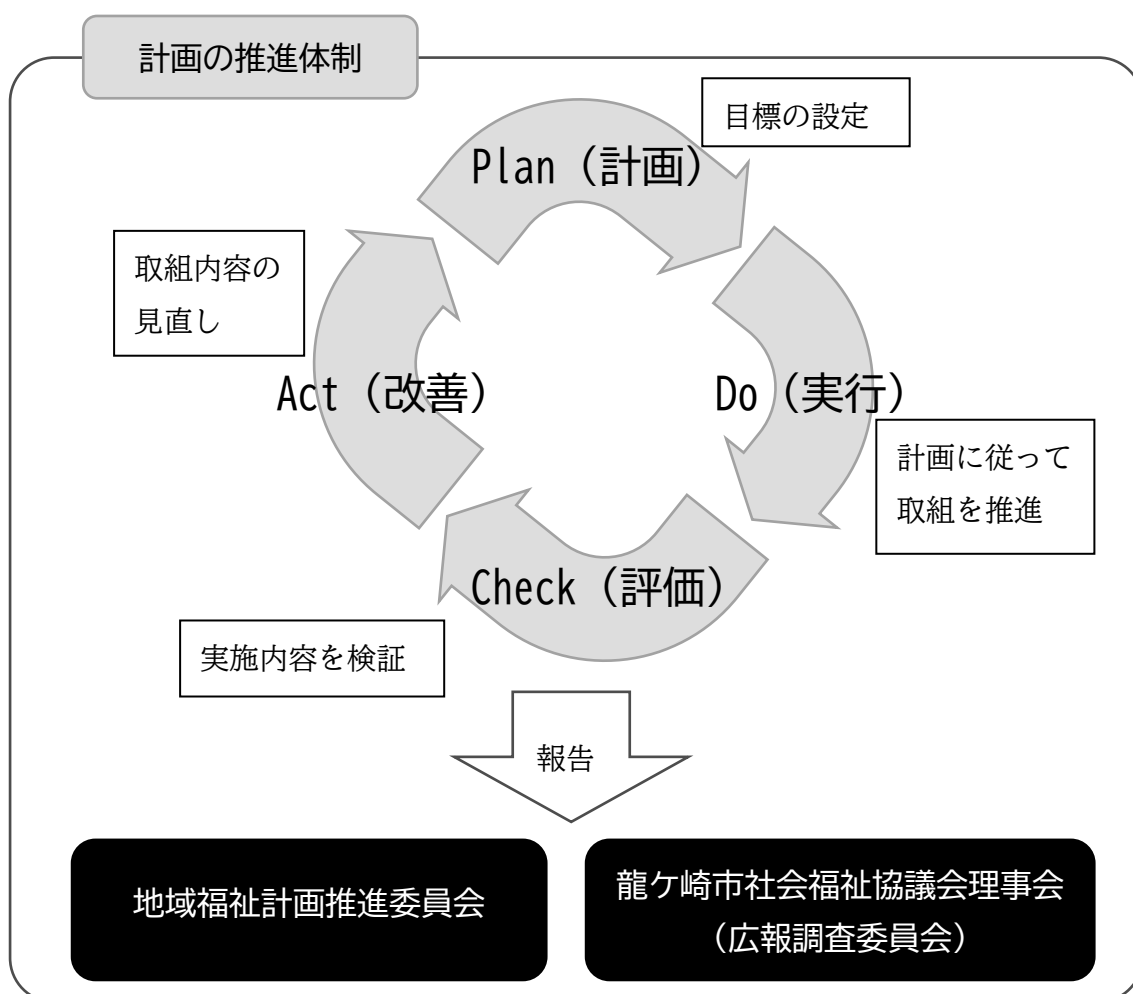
計画の推進体制

目標の設定

Plan（計画）

取組内容の見直し

Act（改善）

Do（実行）

計画に従って取組を推進

Check（評価）

実施内容を検証

報告

地域福祉計画推進委員会

龍ケ崎市社会福祉協議会理事会
（広報調査委員会）